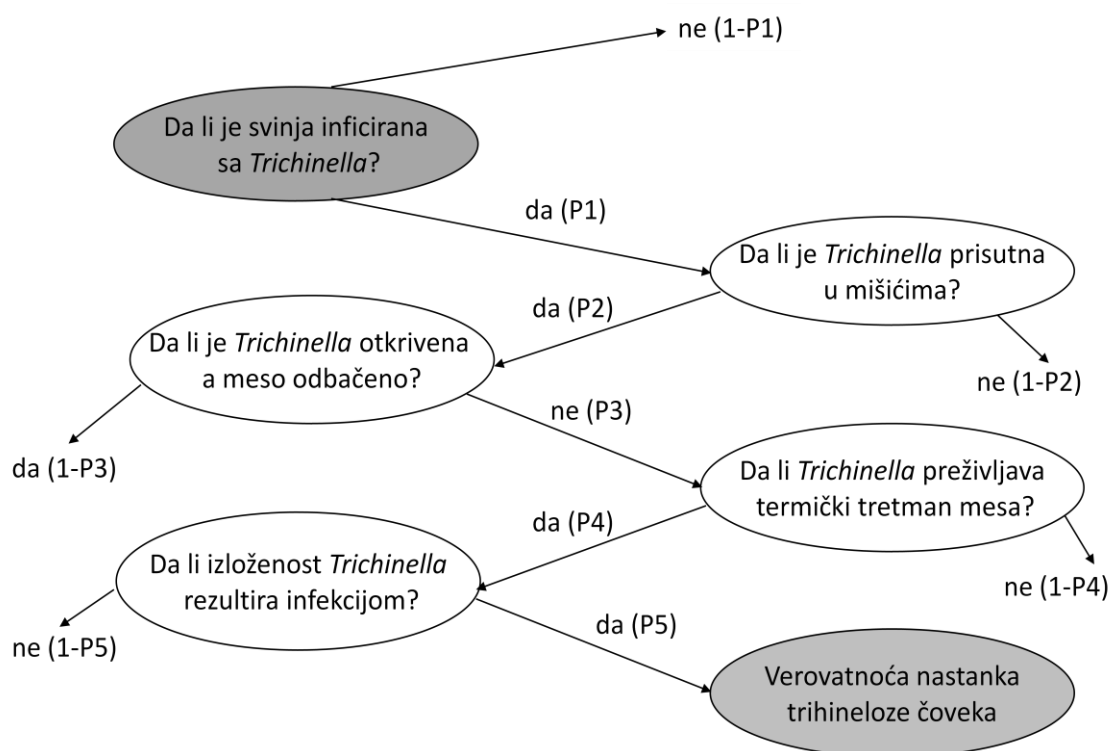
ne (1-P1)

Da li je svinja inficirana sa Trichinella?

da (P1)

Da li je Trichinella prisutna u mišićima?

da (P2)

Da li je Trichinella otkrivena a meso odbačeno?

ne (1-P2)

ne (P3)

da (1-P3)

Da li Trichinella preživljava termički tretman mesa?

da (P4)

Da li izloženost Trichinella rezultira infekcijom?

ne (1-P4)

da (P5)

ne (1-P5)

Verovatnoća nastanka trihineloze čoveka